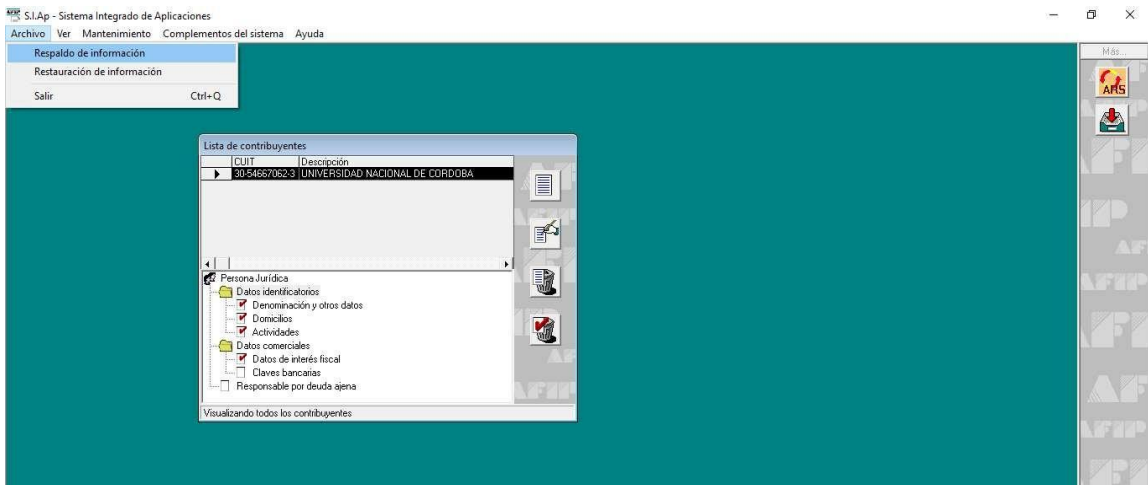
S.I.Ap - Sistema Integrado de Aplicaciones

Archivo Ver Mantenimiento Complementos del sistema Ayuda

Respaldo de información
Restauración de información
Salir Ctrl+Q

Más...

ARS

Lista de contribuyentes

| CUIT | Descripción |
|---|---|
| 30-54667062-3 | UNIVERSIDAD NACIONAL DE CORDOBA |

Persona Jurídica
Datos identificatorios
Denominación y otros datos
Domicilios
Actividades
Datos comerciales
Datos de interés fiscal
Claves bancarias
Responsable por deuda ajena

Visualizando todos los contribuyentes

AFIP